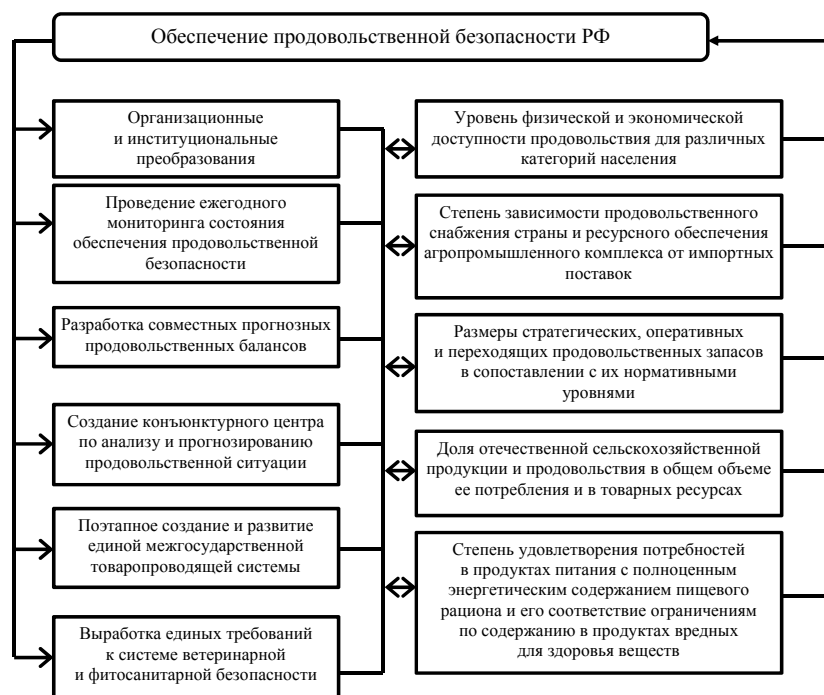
Обеспечение продовольственной безопасности РФ

Организационные и институциональные преобразования

Проведение ежегодного мониторинга состояния обеспечения продовольственной безопасности

Разработка совместных прогнозных продовольственных балансов

Создание конъюнктурного центра по анализу и прогнозированию продовольственной ситуации

Поэтапное создание и развитие единой межгосударственной товаропроводящей системы

Выработка единых требований к системе ветеринарной и фитосанитарной безопасности

Уровень физической и экономической доступности продовольствия для различных категорий населения

Степень зависимости продовольственного снабжения страны и ресурсного обеспечения агропромышленного комплекса от импортных поставок

Размеры стратегических, оперативных и переходящих продовольственных запасов в сопоставлении с их нормативными уровнями

Доля отечественной сельскохозяйственной продукции и продовольствия в общем объеме ее потребления и в товарных ресурсах

Степень удовлетворения потребностей в продуктах питания с полноценным энергетическим содержанием пищевого рациона и его соответствие ограничениям по содержанию в продуктах вредных для здоровья веществ